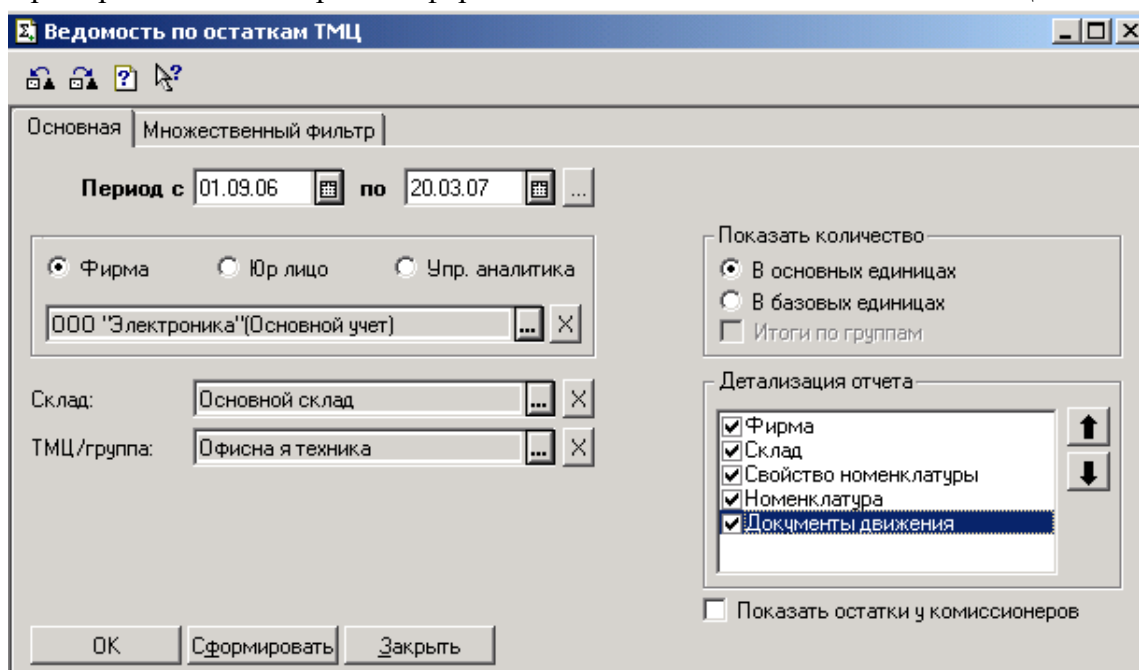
Ведомость по остаткам ТМЦ

Основная | Множественный фильтр

Период с 01.09.06 по 20.03.07 ...

Фирма
Юр лицо
Упр. аналитика

ООО "Электроника"(Основной учет) ... X

Склад: Основной склад ... X

ТМЦ/группа: Офисна я техника ... X

Показать количество
В основных единицах
В базовых единицах
Итоги по группам

Детализация отчета
Фирма
Склад
Свойство номенклатуры
Номенклатура
Документы движения

Показать остатки у комиссионеров

OK | Сформировать | Закрыть